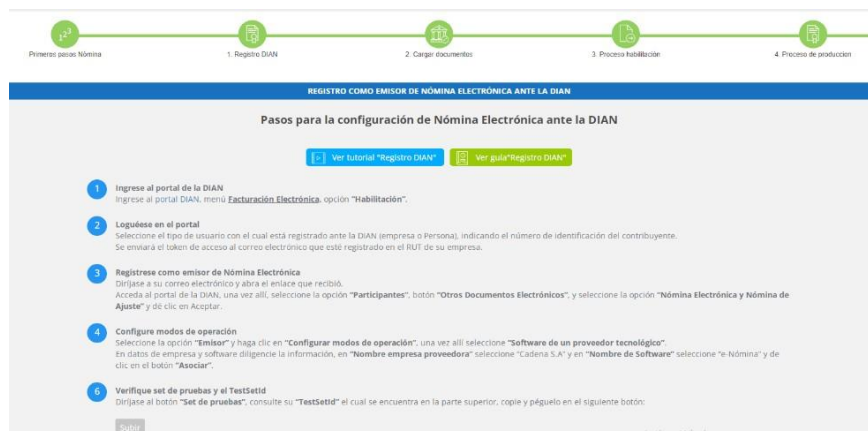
$1^{2^3}$
Primeros pasos Nómina

1. Registro DIAN

2. Cargar documentos

3. Proceso habilitación

4. Proceso de produccion

REGISTRO COMO EMISOR DE NÓMINA ELECTRÓNICA ANTE LA DIAN

Pasos para la configuración de Nómina Electrónica ante la DIAN

Ver tutorial "Registro DIAN"

Ver guía"Registro DIAN"

1 Ingrese al portal de la DIAN
Ingrese al portal DIAN, menú Facturación Electrónica, opción "Habilitación".

2 Loguéese en el portal
Seleccione el tipo de usuario con el cual está registrado ante la DIAN (empresa o Persona), indicando el número de identificación del contribuyente.
Se enviará el token de acceso al correo electrónico que esté registrado en el RUT de su empresa.

3 Registrese como emisor de Nómina Electrónica
Diríjase a su correo electrónico y abra el enlace que recibió.
Acceda al portal de la DIAN, una vez allí, seleccione la opción "Participantes", botón "Otros Documentos Electrónicos", y seleccione la opción "Nómina Electrónica y Nómina de Ajuste" y dé clic en Aceptar.

4 Configure modos de operación
Seleccione la opción "Emisor" y haga clic en "Configurar modos de operación", una vez allí seleccione "Software de un proveedor tecnológico".
En datos de empresa y software diligencie la información, en "Nombre empresa proveedora" seleccione "Cadena S.A" y en "Nombre de Software" seleccione "e-Nómina" y de clic en el botón "Asociar".

6 Verifique set de pruebas y el TestSetId
Diríjase al botón "Set de pruebas", consulte su "TestSetId" el cual se encuentra en la parte superior, copie y péguelo en el siguiente botón:

Subir